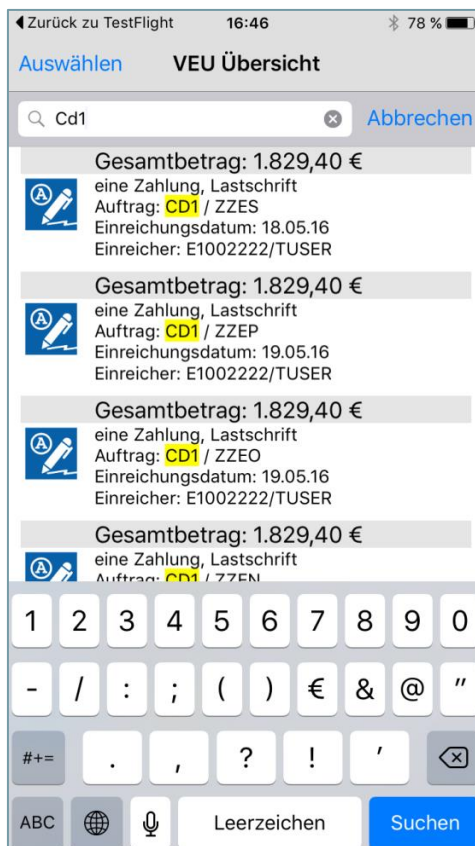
◀ Zurück zu TestFlight 16:46 78 %

Auswählen VEU Übersicht

Cd1 Abbrechen

Gesamtbetrag: 1.829,40 €
eine Zahlung, Lastschrift
Auftrag: CD1 / ZZES
Einreichungsdatum: 18.05.16
Einreicher: E1002222/TUSER

Gesamtbetrag: 1.829,40 €
eine Zahlung, Lastschrift
Auftrag: CD1 / ZZEP
Einreichungsdatum: 19.05.16
Einreicher: E1002222/TUSER

Gesamtbetrag: 1.829,40 €
eine Zahlung, Lastschrift
Auftrag: CD1 / ZZEO
Einreichungsdatum: 19.05.16
Einreicher: E1002222/TUSER

Gesamtbetrag: 1.829,40 €
eine Zahlung, Lastschrift
Auftrag: CD1 / ZZEN

1 2 3 4 5 6 7 8 9 0
- / : ; ( ) € & @ "
#+= . , ? ! '
ABC Leerzeichen Suchen